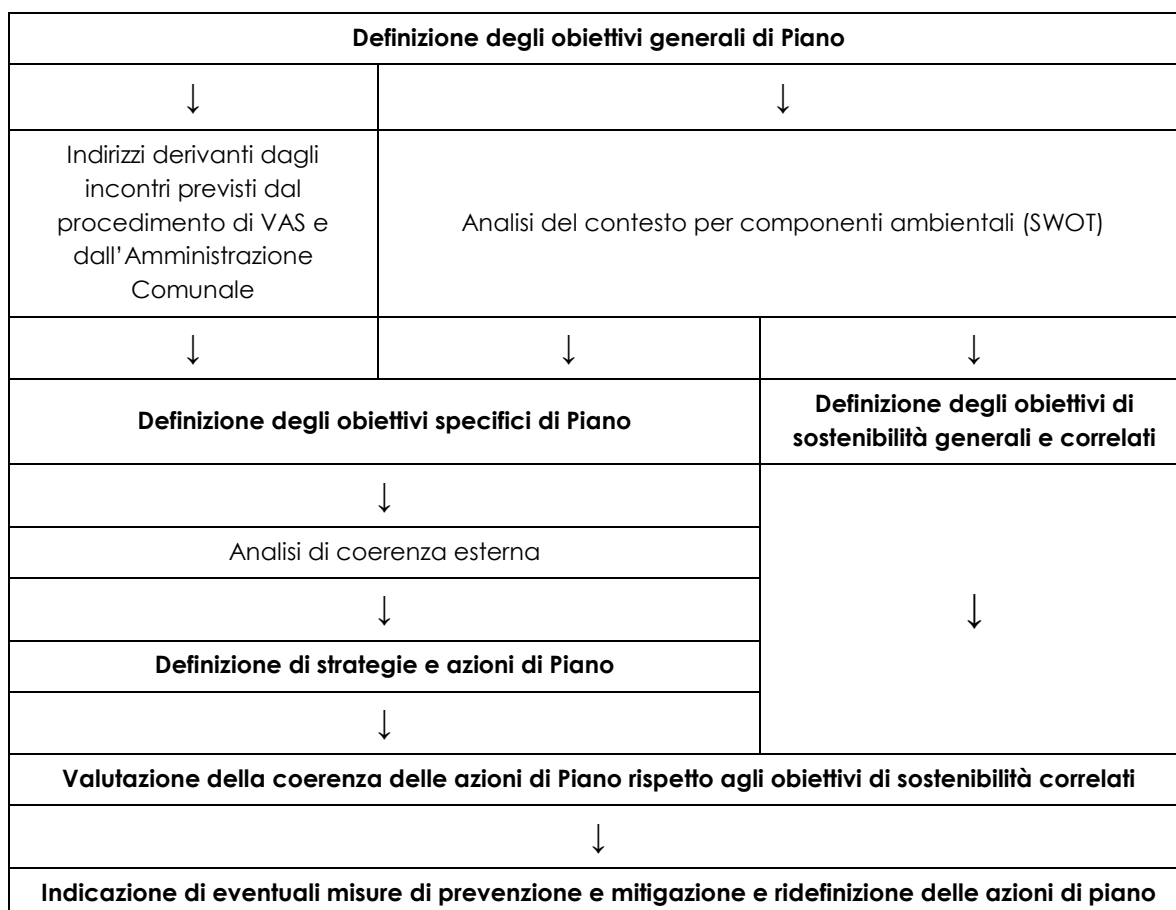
**Definizione degli obiettivi generali di Piano**

↓

↓

Indirizzi derivanti dagli incontri previsti dal procedimento di VAS e dall'Amministrazione Comunale

Analisi del contesto per componenti ambientali (SWOT)

↓

↓

↓

**Definizione degli obiettivi specifici di Piano**

**Definizione degli obiettivi di sostenibilità generali e correlati**

↓

Analisi di coerenza esterna

↓

↓

**Definizione di strategie e azioni di Piano**

↓

**Valutazione della coerenza delle azioni di Piano rispetto agli obiettivi di sostenibilità correlati**

↓

**Indicazione di eventuali misure di prevenzione e mitigazione e ridefinizione delle azioni di piano**